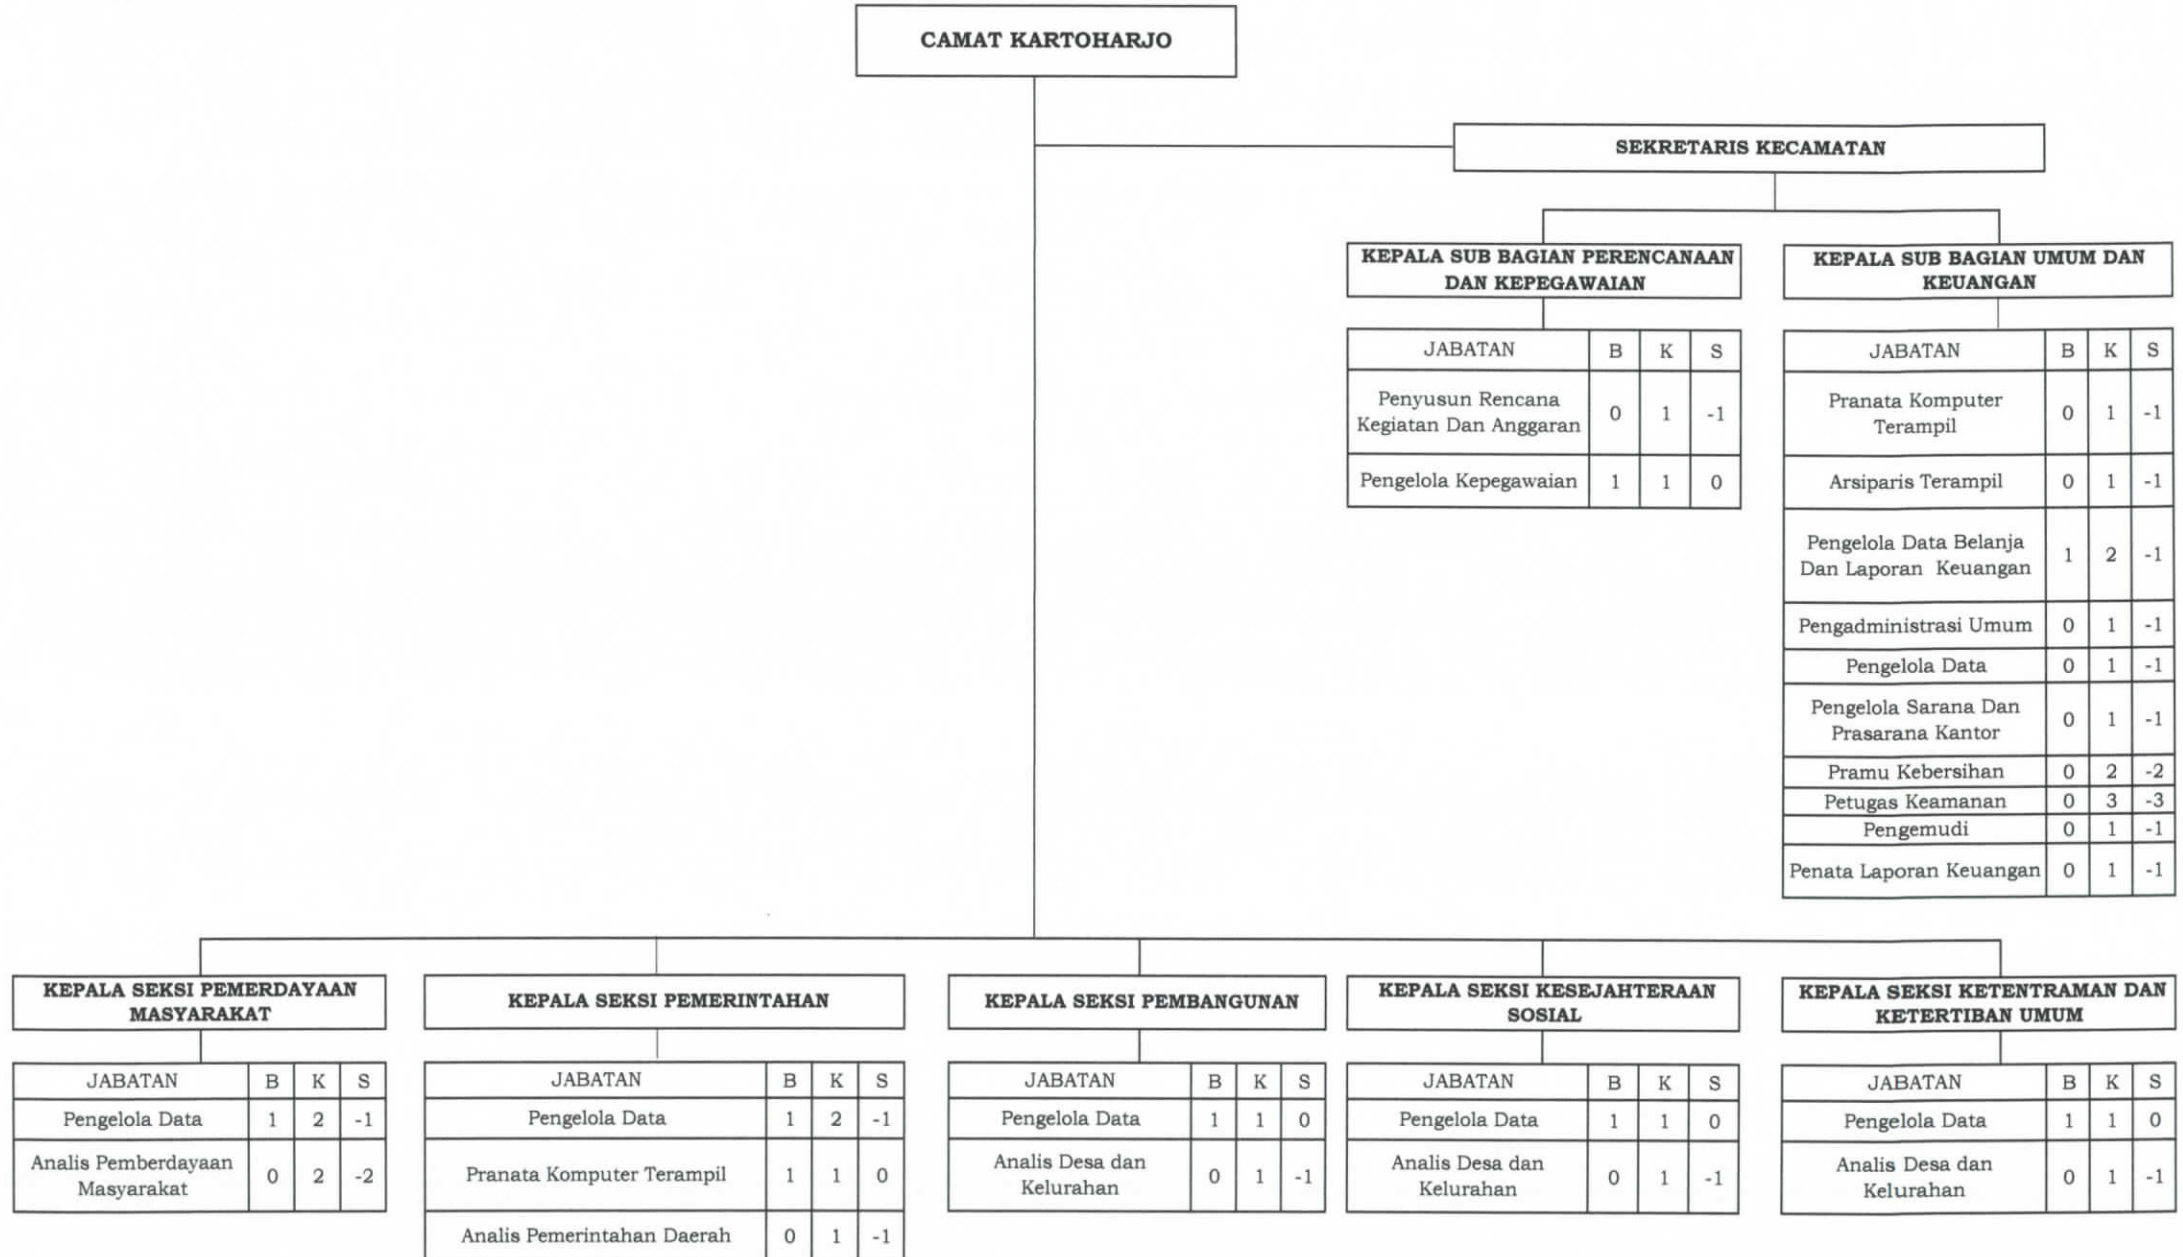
CAMAT KARTOHARJO

SEKRETARIS KECAMATAN

KEPALA SUB BAGIAN PERENCANAAN DAN KEPEGAWAIAN

| JABATAN | B | K | S |
|---|---|---|---|
| Penyusun Rencana Kegiatan Dan Anggaran | 0 | 1 | -1 |
| Pengelola Kepegawaian | 1 | 1 | 0 |

KEPALA SUB BAGIAN UMUM DAN KEUANGAN

| JABATAN | B | K | S |
|---|---|---|---|
| Pranata Komputer Terampil | 0 | 1 | -1 |
| Arsiparis Terampil | 0 | 1 | -1 |
| Pengelola Data Belanja Dan Laporan Keuangan | 1 | 2 | -1 |
| Pengadministrasi Umum | 0 | 1 | -1 |
| Pengelola Data | 0 | 1 | -1 |
| Pengelola Sarana Dan Prasarana Kantor | 0 | 1 | -1 |
| Pramu Kebersihan | 0 | 2 | -2 |
| Petugas Keamanan | 0 | 3 | -3 |
| Pengemudi | 0 | 1 | -1 |
| Penata Laporan Keuangan | 0 | 1 | -1 |

KEPALA SEKSI PEMERDAYAAN MASYARAKAT

| JABATAN | B | K | S |
|---|---|---|---|
| Pengelola Data | 1 | 2 | -1 |
| Analis Pemberdayaan Masyarakat | 0 | 2 | -2 |

KEPALA SEKSI PEMERINTAHAN

| JABATAN | B | K | S |
|---|---|---|---|
| Pengelola Data | 1 | 2 | -1 |
| Pranata Komputer Terampil | 1 | 1 | 0 |
| Analis Pemerintahan Daerah | 0 | 1 | -1 |

KEPALA SEKSI PEMBANGUNAN

| JABATAN | B | K | S |
|---|---|---|---|
| Pengelola Data | 1 | 1 | 0 |
| Analis Desa dan Kelurahan | 0 | 1 | -1 |

KEPALA SEKSI KESEJAHTERAAN SOSIAL

| JABATAN | B | K | S |
|---|---|---|---|
| Pengelola Data | 1 | 1 | 0 |
| Analis Desa dan Kelurahan | 0 | 1 | -1 |

KEPALA SEKSI KETENTRAMAN DAN KETERTIBAN UMUM

| JABATAN | B | K | S |
|---|---|---|---|
| Pengelola Data | 1 | 1 | 0 |
| Analis Desa dan Kelurahan | 0 | 1 | -1 |